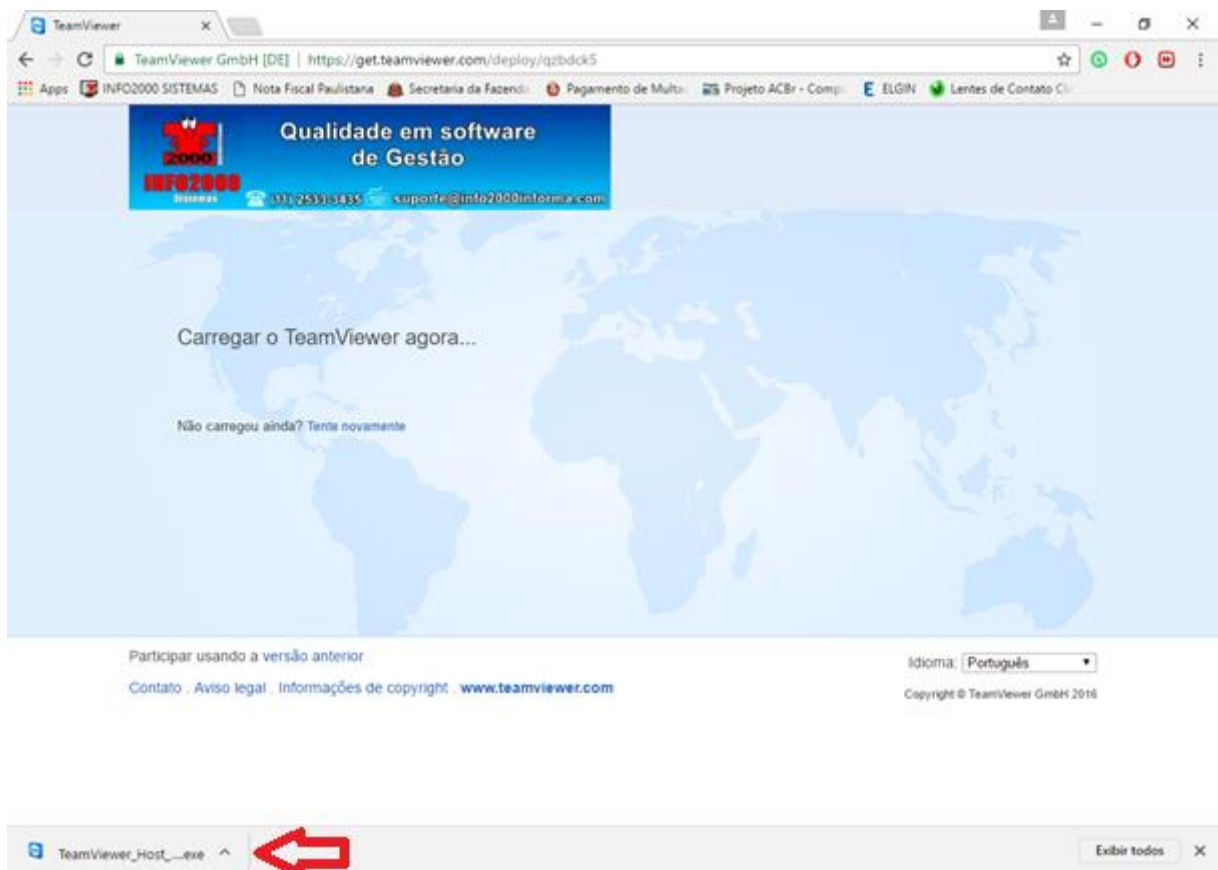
TeamViewer ×

TeamViewer GmbH [DE] | https://get.teamviewer.com/deploy/qzbdck5

Apps INFO2000 SISTEMAS Nota Fiscal Paulistana Secretaria da Fazenda Pagamento de Multa Projeto ACBr - Comp ELGIN Lentes de Contato Cl

2000 INFO2000 Sistemas
Qualidade em software de Gestão
(11) 2533-3435 suporte@info2000informa.com

Carregar o TeamViewer agora...

Não carregou ainda? Tente novamente

Participar usando a versão anterior

Contato . Aviso legal . Informações de copyright . www.teamviewer.com

Idioma: Português

Copyright © TeamViewer GmbH 2016

TeamViewer_Host_....exe ^

Exibir todos ×